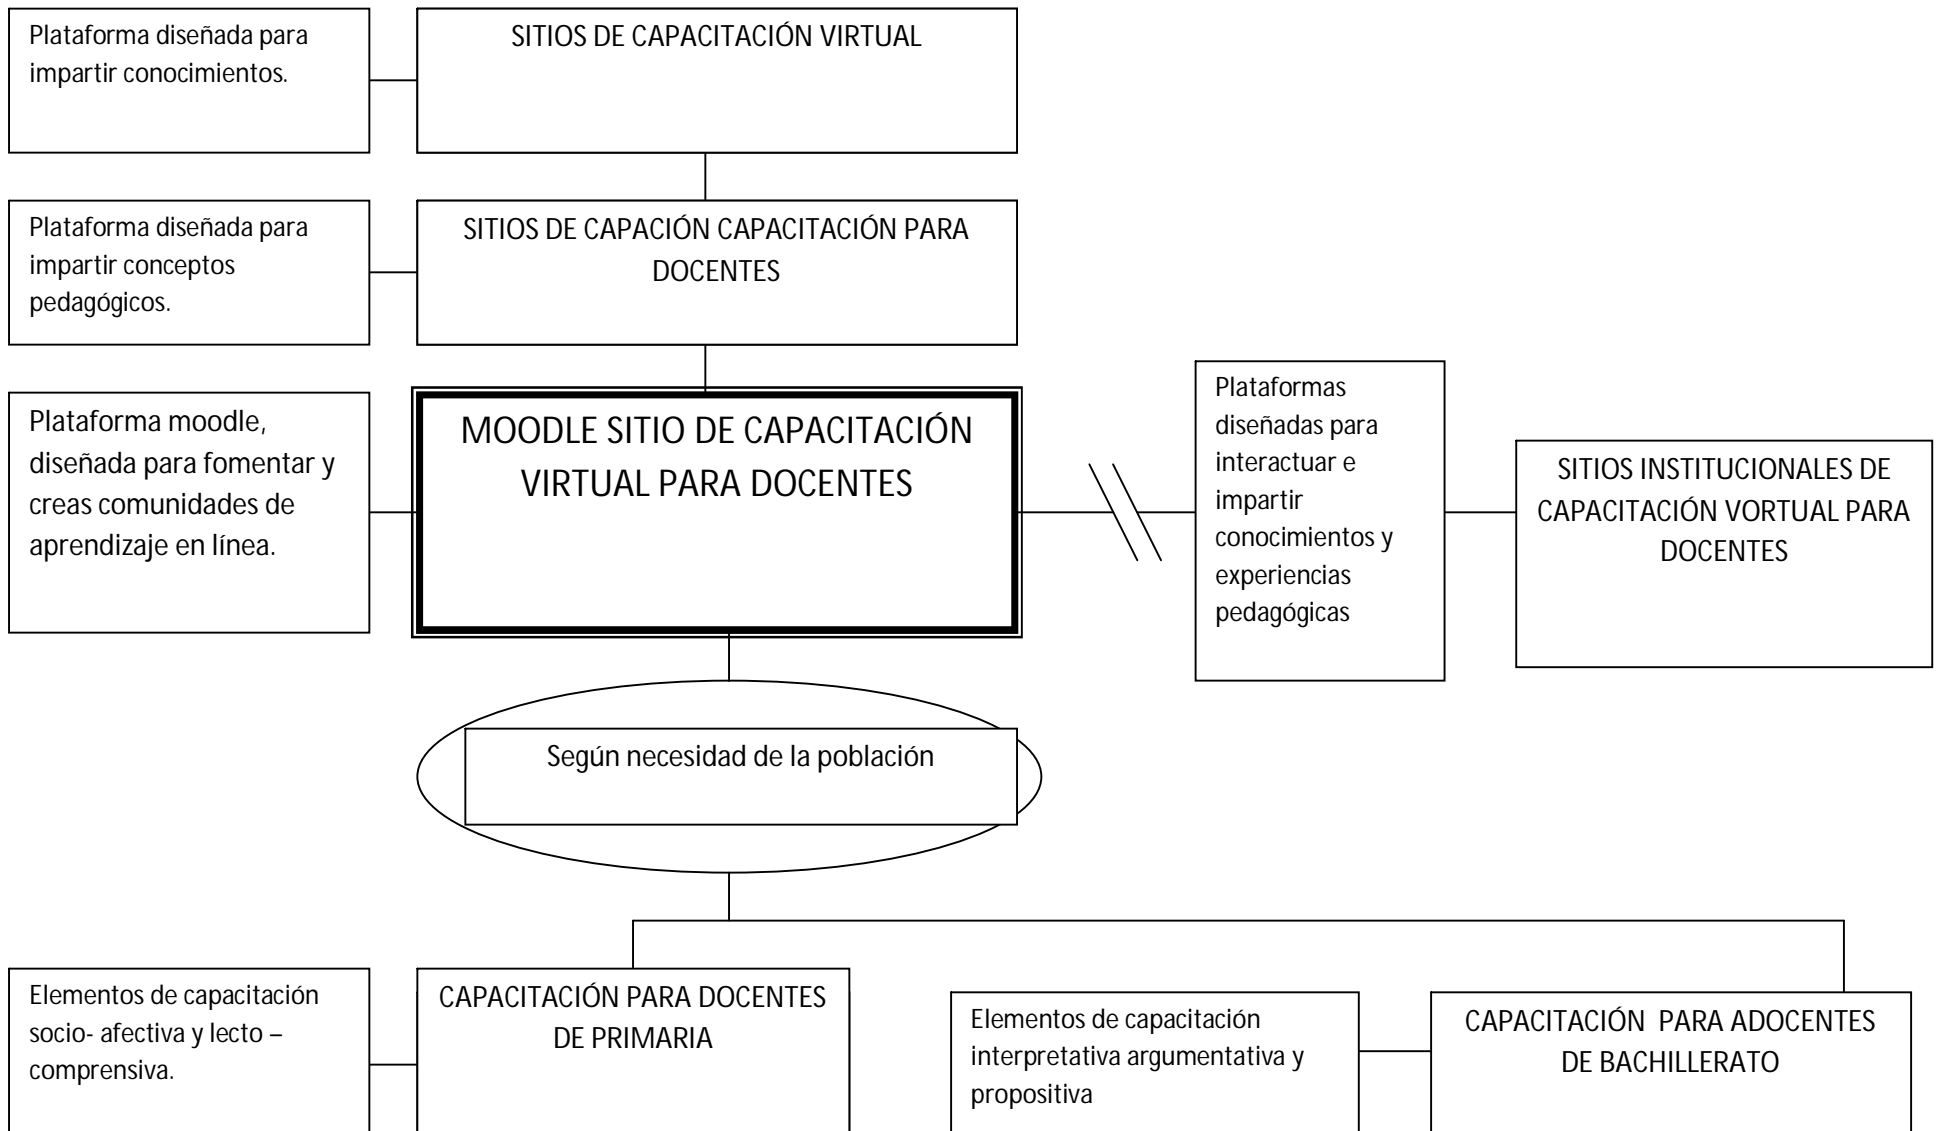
Plataforma diseñada para impartir conocimientos.

SITIOS DE CAPACITACIÓN VIRTUAL

Plataforma diseñada para impartir conceptos pedagógicos.

SITIOS DE CAPACIÓN CAPACITACIÓN PARA DOCENTES

Plataforma moodle, diseñada para fomentar y creas comunidades de aprendizaje en línea.

MOODLE SITIO DE CAPACITACIÓN VIRTUAL PARA DOCENTES

Plataformas diseñadas para interactuar e impartir conocimientos y experiencias pedagógicas

SITIOS INSTITUCIONALES DE CAPACITACIÓN VORTUAL PARA DOCENTES

Según necesidad de la población

Elementos de capacitación socio- afectiva y lecto – comprensiva.

CAPACITACIÓN PARA DOCENTES DE PRIMARIA

Elementos de capacitación interpretativa argumentativa y propositiva

CAPACITACIÓN PARA ADOCENTES DE BACHILLERATO